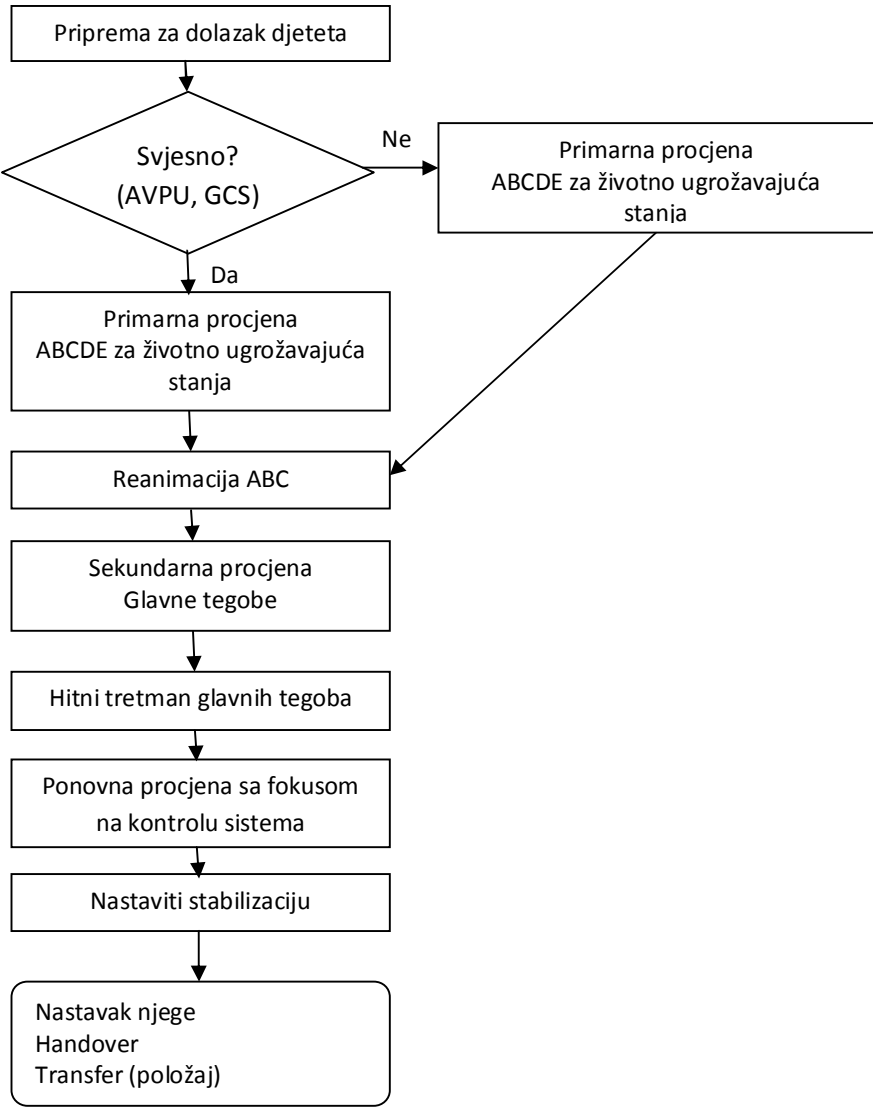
Priprema za dolazak djeteta

Svjesno?
(AVPU, GCS)

Ne

Primarna procjena
ABCDE za životno ugrožavajuća stanja

Da

Primarna procjena
ABCDE za životno ugrožavajuća stanja

Reanimacija ABC

Sekundarna procjena
Glavne tegobe

Hitni tretman glavnih tegoba

Ponovna procjena sa fokusom na kontrolu sistema

Nastaviti stabilizaciju

Nastavak njege
Handover
Transfer (položaj)